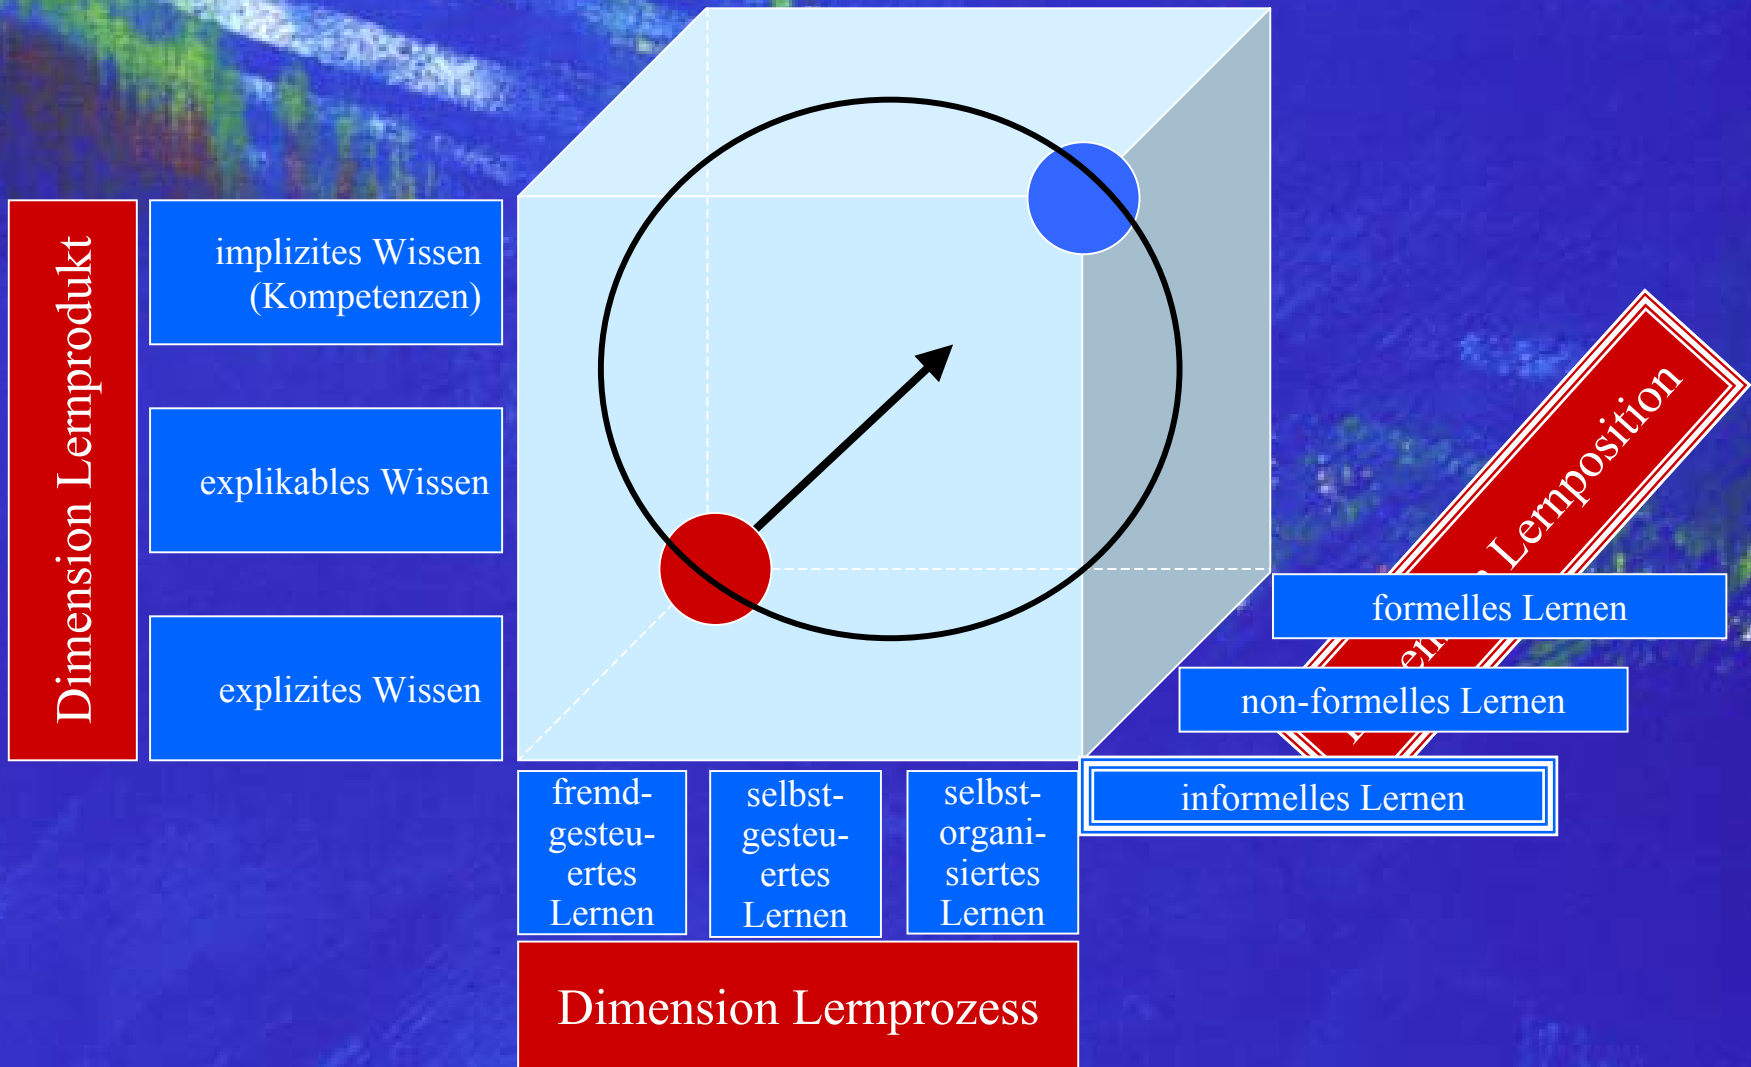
Dimension Lernprodukt

implizites Wissen (Kompetenzen)

explikables Wissen

explizites Wissen

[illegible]en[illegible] Lernposition

formelles Lernen

non-formelles Lernen

informelles Lernen

fremdgesteuertes Lernen

selbstgesteuertes Lernen

selbstorganisiertes Lernen

Dimension Lernprozess